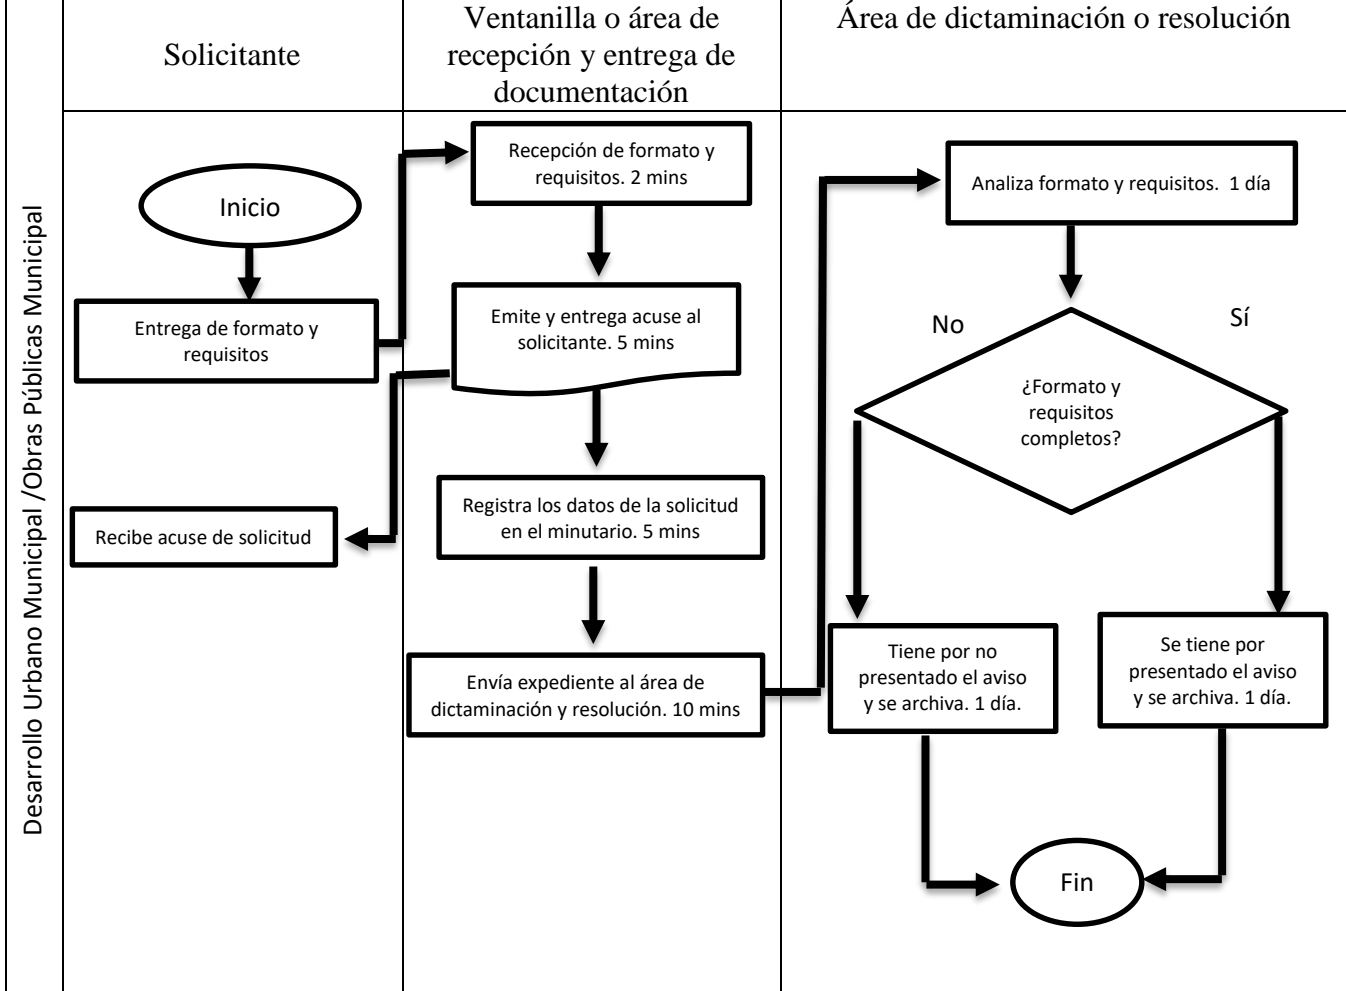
Desarrollo Urbano Municipal /Obras Públicas Municipal

Solicitante

Ventanilla o área de recepción y entrega de documentación

Área de dictaminación o resolución

Inicio

Entrega de formato y requisitos

Recibe acuse de solicitud

Recepción de formato y requisitos. 2 mins

Emite y entrega acuse al solicitante. 5 mins

Registra los datos de la solicitud en el minutario. 5 mins

Envía expediente al área de dictaminación y resolución. 10 mins

Analiza formato y requisitos. 1 día

No

Sí

¿Formato y requisitos completos?

Tiene por no presentado el aviso y se archiva. 1 día.

Se tiene por presentado el aviso y se archiva. 1 día.

Fin